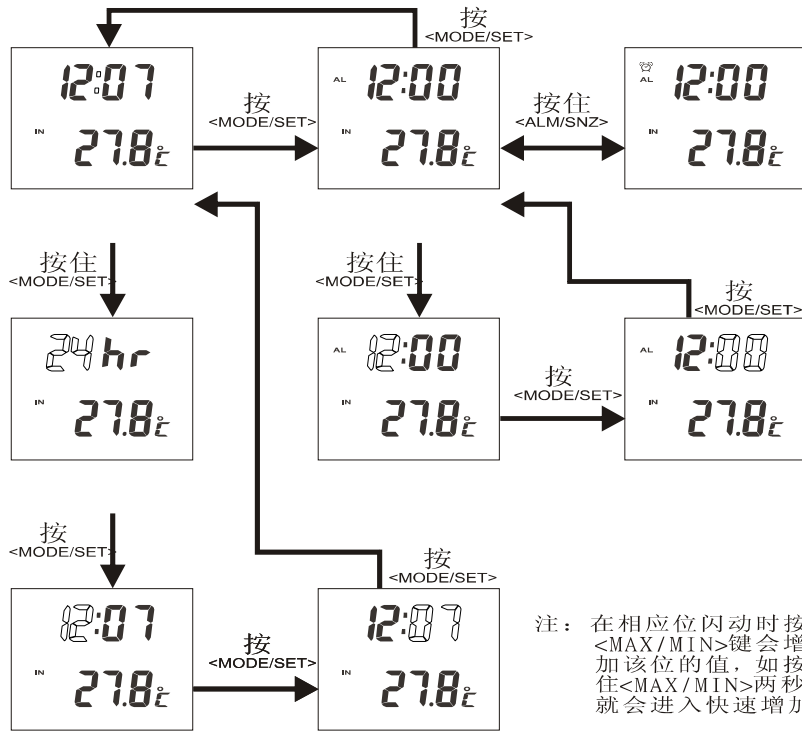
按
<MODE/SET>

12:07
IN
27.8℃

按
<MODE/SET>

AL 12:00
IN
27.8℃

按住
<ALM/SNZ>

AL 12:00
IN
27.8℃

按住
<MODE/SET>

24 hr
IN
27.8℃

按住
<MODE/SET>

AL 12:00
IN
27.8℃

按
<MODE/SET>

按
<MODE/SET>

AL 12:00
IN
27.8℃

按
<MODE/SET>

12:07
IN
27.8℃

按
<MODE/SET>

按
<MODE/SET>

12:07
IN
27.8℃

注：在相应位闪动时按<MAX/MIN>键会增加该位的值，如按住<MAX/MIN>两秒就会进入快速增加